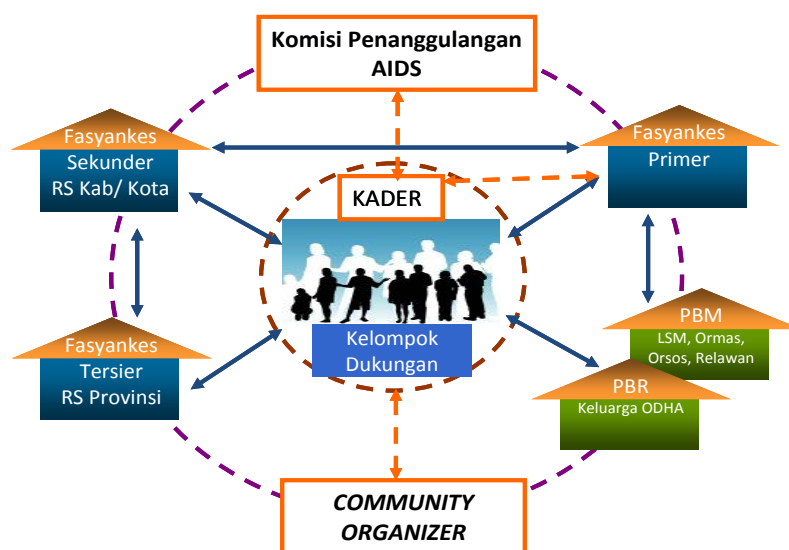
Komisi Penanggulangan AIDS

Fasyankes
Sekunder
RS Kab/ Kota

Fasyankes
Primer

KADER

Kelompok Dukungan

Fasyankes
Tersier
RS Provinsi

PBM
LSM, Ormas, Orsos, Relawan

PBR
Keluarga ODHA

COMMUNITY ORGANIZER